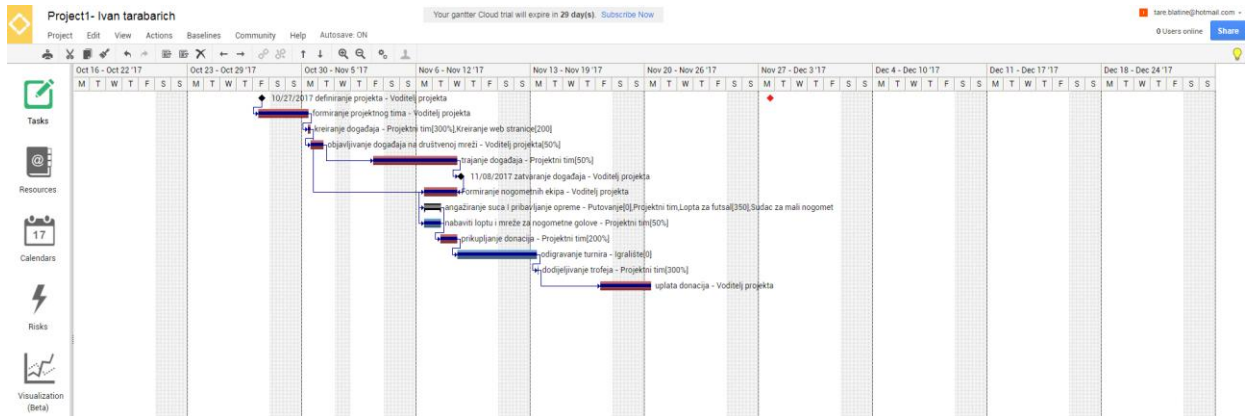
Project1- Ivan tarabarich

Project Edit View Actions Baselines Community Help Autosave: ON

Your gantter Cloud trial will expire in 29 day(s). Subscribe Now

tare.blatine@hotmail.com
0 Users online
Share

Tasks
Resources
17
Calendars
Risks
Visualization (Beta)

Oct 16 - Oct 22 '17 | Oct 23 - Oct 29 '17 | Oct 30 - Nov 5 '17 | Nov 6 - Nov 12 '17 | Nov 13 - Nov 19 '17 | Nov 20 - Nov 26 '17 | Nov 27 - Dec 3 '17 | Dec 4 - Dec 10 '17 | Dec 11 - Dec 17 '17 | Dec 18 - Dec 24 '17

M T W T F S S M T W T F S S M T W T F S S M T W T F S S M T W T F S S M T W T F S S M T W T F S S M T W T F S S M T W T F S S M T W T F S S

10/27/2017 definiranje projekta - Voditelj projekta
formiranje projektnog tima - Voditelj projekta
kreiranje događaja - Projektni tim[300%],Kreiranje web stranice[200]
objavljivanje događaja na društvenoj mreži - Voditelj projekta[50%]
trajanje događaja - Projektni tim[50%]
11/08/2017 zatvaranje događaja - Voditelj projekta
formiranje nogometnih ekipa - Voditelj projekta
angažiranje suca i pribavljanje opreme - Putovanje[0],Projektni tim,Lopta za futsal[350],Sudac za mali nogomet
nabaviti loptu i mreže za nogometne golove - Projektni tim[50%]
prikupljanje donacija - Projektni tim[200%]
odigravanje turnira - Igralište[0]
dodijeljivanje trofeja - Projektni tim[300%]
uplata donacija - Voditelj projekta